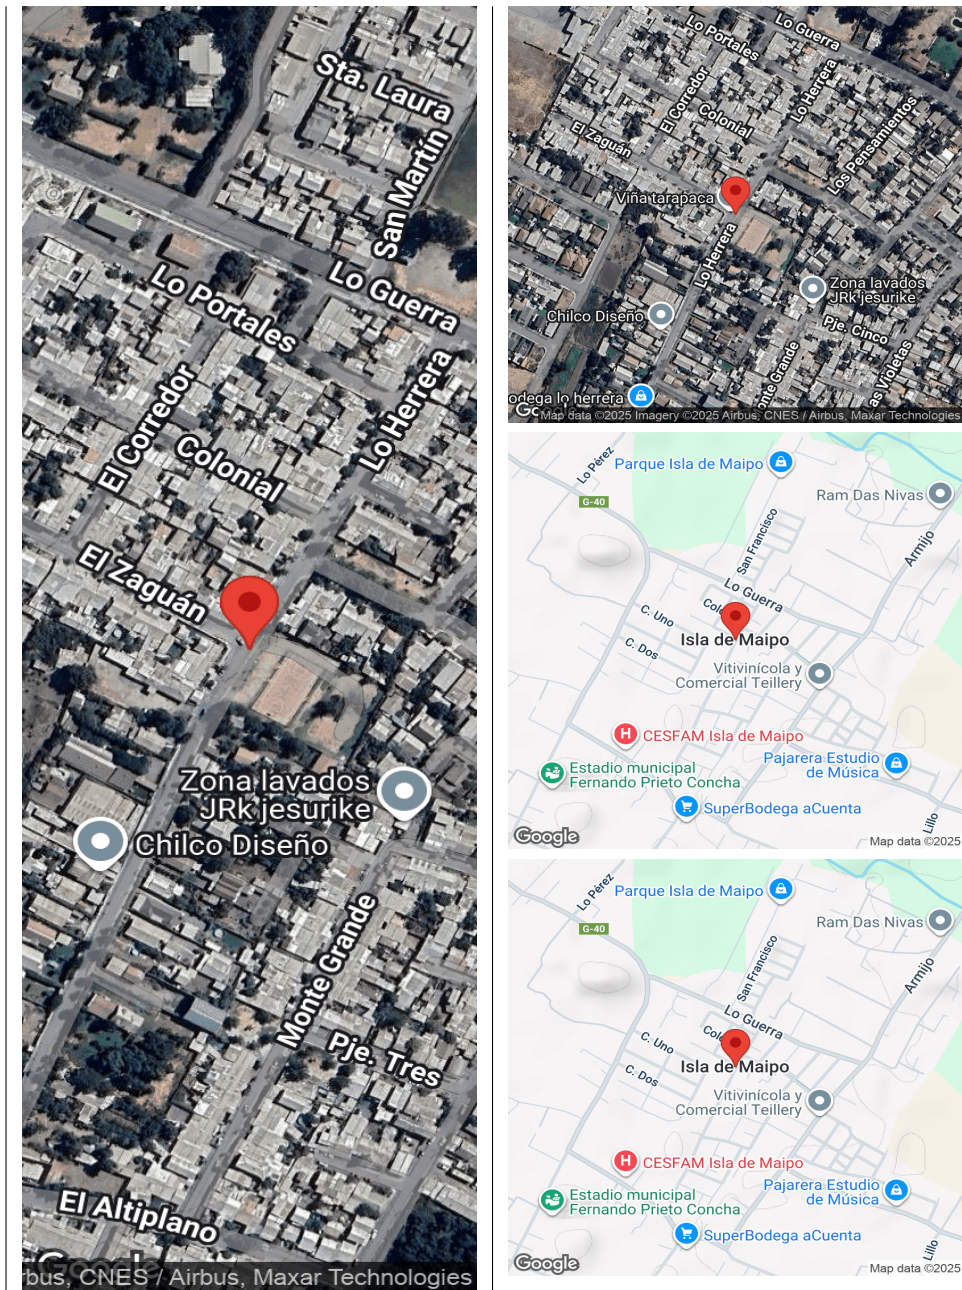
Sta. Laura
San Martín
Lo Portales
Lo Guerra
El Corredor
Lo Herrera
Colonial
El Zaguán
Zona lavados JRk jesurike
Chilco Diseño
Monte Grande
Pje. Tres
El Altiplano
Google
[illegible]bus, CNES / Airbus, Maxar Technologies

Lo Guerra
Lo Portales
El Corredor
Lo Herrera
Colonial
El Zaguán
Los Pensamientos
Viña tarapaca
Lo Herrera
Zona lavados JRk jesurike
Chilco Diseño
Pje. Cinco
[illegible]onte Grande
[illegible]as Violetas
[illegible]odega lo herrera
Go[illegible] Map data ©2025 Imagery ©2025 Airbus, CNES / Airbus, Maxar Technologies

Lo Pérez
Parque Isla de Maipo
G-40
Ram Das Nivas
San Francisco
Armijo
Lo Guerra
C. Uno
Col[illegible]
Isla de Maipo
C. Dos
Vitivinícola y Comercial Teillery
CESFAM Isla de Maipo
Estadio municipal Fernando Prieto Concha
Pajarera Estudio de Música
SuperBodega aCuenta
Lillo
Google
Map data ©2025

Lo Pérez
Parque Isla de Maipo
G-40
Ram Das Nivas
San Francisco
Armijo
Lo Guerra
C. Uno
Col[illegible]
Isla de Maipo
C. Dos
Vitivinícola y Comercial Teillery
CESFAM Isla de Maipo
Estadio municipal Fernando Prieto Concha
Pajarera Estudio de Música
SuperBodega aCuenta
Lillo
Google
Map data ©2025